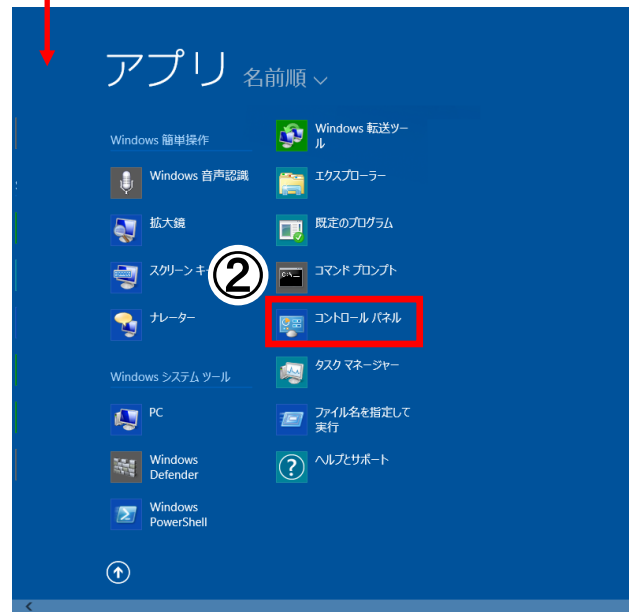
アプリ 名前順

Windows 簡単操作

Windows 音声認識

拡大鏡

スクリーン キ

ナレーター

Windows システム ツール

PC

Windows Defender

Windows PowerShell

Windows 転送ツール

エクスプローラー

既定のプログラム

コマンド プロンプト

②

コントロール パネル

タスク マネージャー

ファイル名を指定して実行

ヘルプとサポート